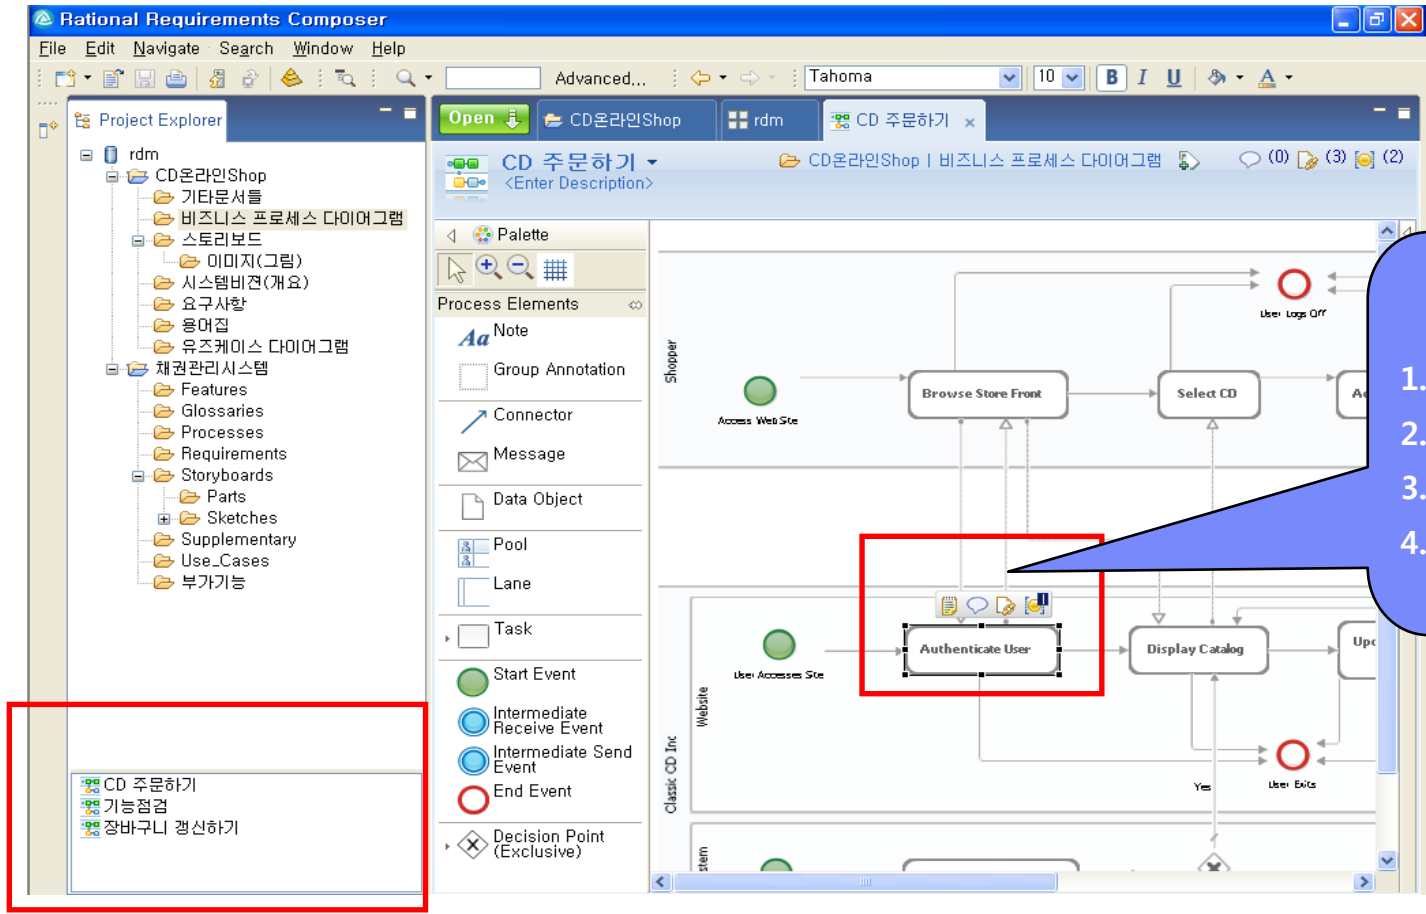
Rational Requirements Composer

File Edit Navigate Search Window Help

Advanced... Tahoma 10 B I U A

Project Explorer

rdm
CD온라인Shop
기타문서들
비즈니스 프로세스 다이어그램
스토리보드
이미지(그림)
시스템비젼(개요)
요구사항
용어집
유즈케이스 다이어그램
채권관리시스템
Features
Glossaries
Processes
Requirements
Storyboards
Parts
Sketches
Supplementary
Use_Cases
부가기능

CD 주문하기
기능점검
장바구니 갱신하기

Open CD온라인Shop rdm CD 주문하기

CD 주문하기
<Enter Description>
CD온라인Shop | 비즈니스 프로세스 다이어그램 (0) (3) (2)

Palette

Process Elements
Note
Group Annotation
Connector
Message
Data Object
Pool
Lane
Task
Start Event
Intermediate Receive Event
Intermediate Send Event
End Event
Decision Point (Exclusive)

Shopper
Access Web Site
Browse Store Front
Select CD
Ad
User Logs Off
Authenticate User
Display Catalog
Upd
User Accesses Site
Website
Classic CD Inc
Yes
User Exits
stem

1.
2.
3.
4.